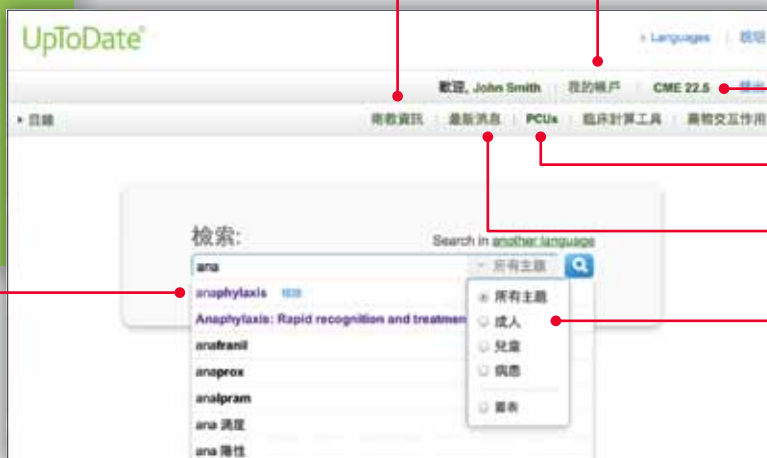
UpToDate®

› Languages | 說明

歡迎, John Smith | 我的帳戶 | CME 22.5 | 登出

› 目錄

病患資訊 | 最新消息 | PCUs | 臨床計算工具 | 藥物交互作用

檢索:

Search in another language

ana

所有主題

anaphylaxis 移除

Anaphylaxis: Rapid recognition and treatmen

anafranil

anaprox

analpram

ana 滴度

ana 陽性

所有主題

成人

兒童

病患

圖表